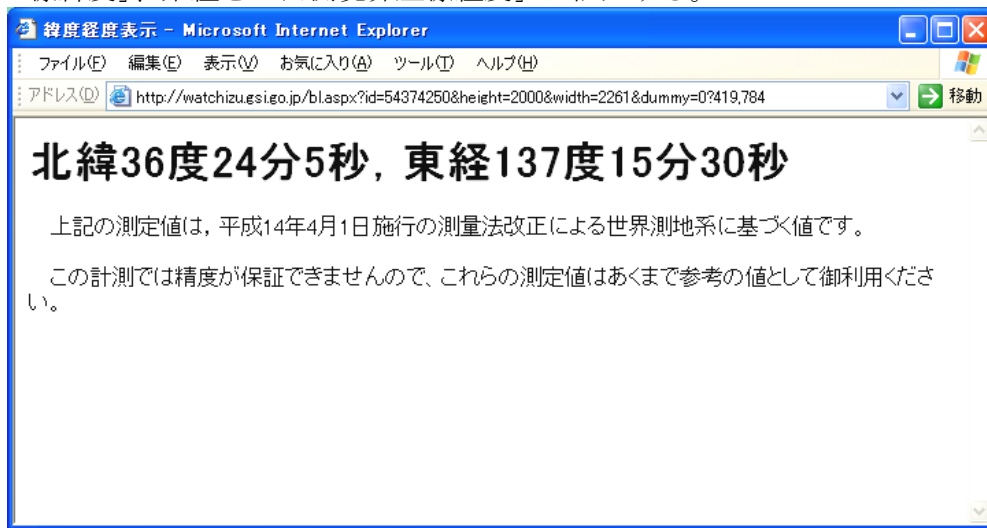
緯度経度表示 - Microsoft Internet Explorer

ファイル(F) 編集(E) 表示(V) お気に入り(A) ツール(T) ヘルプ(H)

アドレス(D) http://watchizu.gsi.go.jp/bl.aspx?id=54374250&height=2000&width=2261&dummy=0?419,784 移動

北緯36度24分5秒，東経137度15分30秒

上記の測定値は，平成14年4月1日施行の測量法改正による世界測地系に基づく値です。

この計測では精度が保証できませんので、これらの測定値はあくまで参考の値として御利用ください。